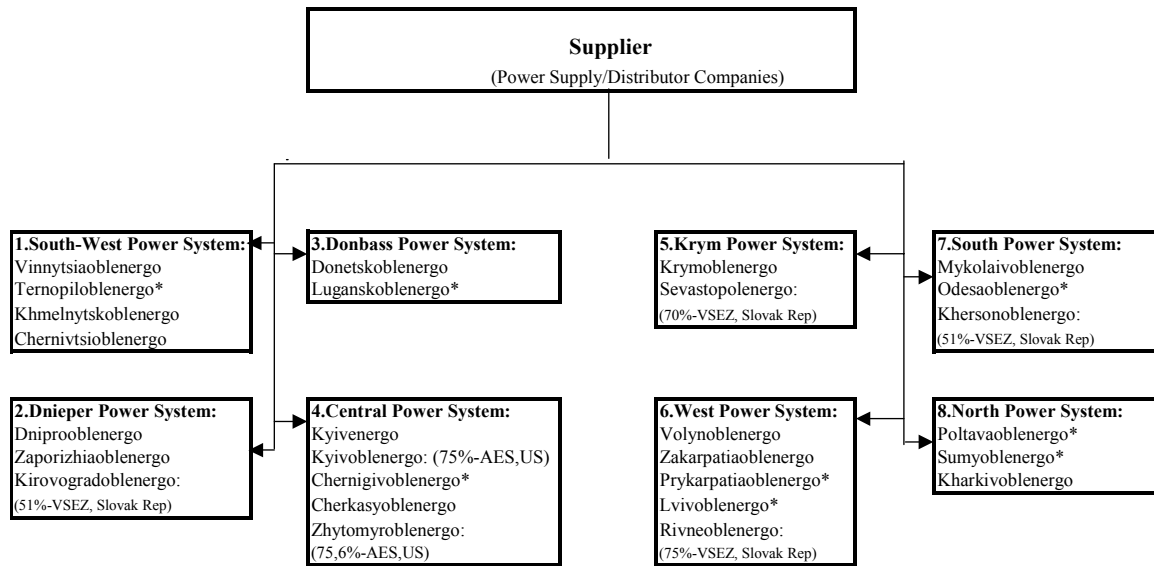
**Supplier**
(Power Supply/Distributor Companies)

**1.South-West Power System:**
Vinnytsiaoblenergo
Ternopiloblenergo*
Khmelnytskoblenergo
Chernivtsioblenergo

**3.Donbass Power System:**
Donetskoblenergo
Luganskoblenergo*

**5.Krym Power System:**
Krymoblenergo
Sevastopolenergo:
(70%-VSEZ, Slovak Rep)

**7.South Power System:**
Mykolaivoblenergo
Odesaoblenergo*
Khersonoblenergo:
(51%-VSEZ, Slovak Rep)

**2.Dnieper Power System:**
Dniprooblenergo
Zaporizhiaoblenergo
Kirovogradoblenergo:
(51%-VSEZ, Slovak Rep)

**4.Central Power System:**
Kyivenergo
Kyivoblenergo: (75%-AES,US)
Chernigivoblenergo*
Cherkasyoblenergo
Zhytomyroblenergo:
(75,6%-AES,US)

**6.West Power System:**
Volynoblenergo
Zakarpatiaoblenergo
Prykarpatiaoblenergo*
Lvivoblenergo*
Rivneoblenergo:
(75%-VSEZ, Slovak Rep)

**8.North Power System:**
Poltavaoblenergo*
Sumyoblenergo*
Kharkivoblenergo